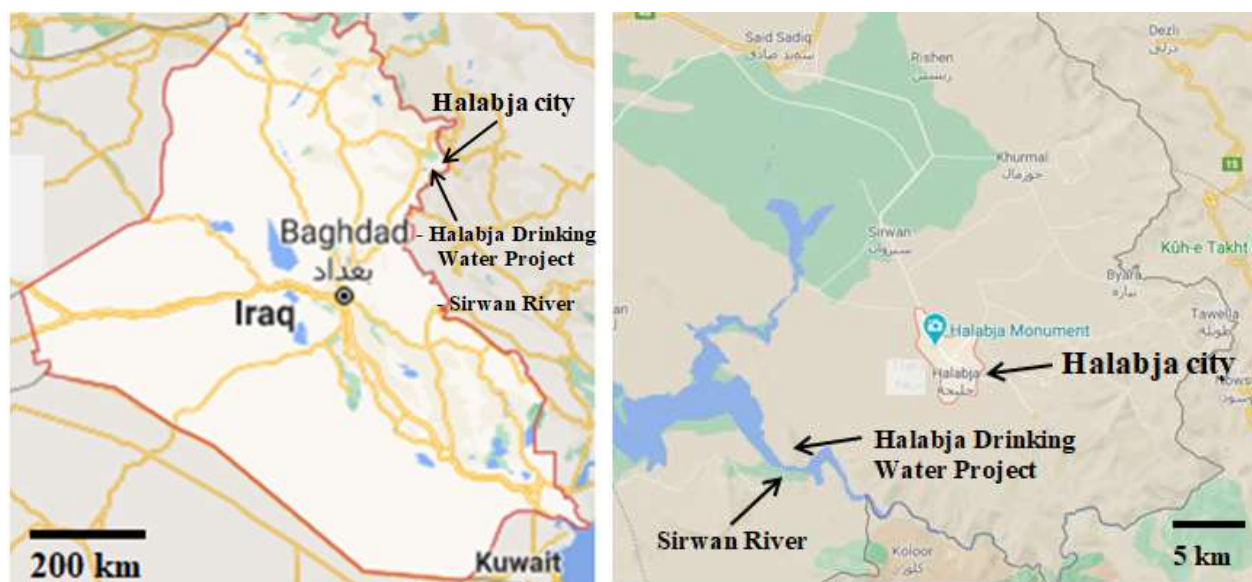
Halabja city

Baghdad
بغداد
Iraq

- Halabja Drinking Water Project

- Sirwan River

200 km

Kuwait

Said Sadiq
سيد صادق

Rishen
ريشن

Dezli
دزلي

Khurmal
خورمال

11

Sirwan
سيروان

Kūh-e Takht

Byara
بيارة

Tawella
تەوێڵە

Halabja Monument

Halabja
حلبجة

Halabja city

Halabja Drinking Water Project

Sirwan River

Koloor
كلور

5 km